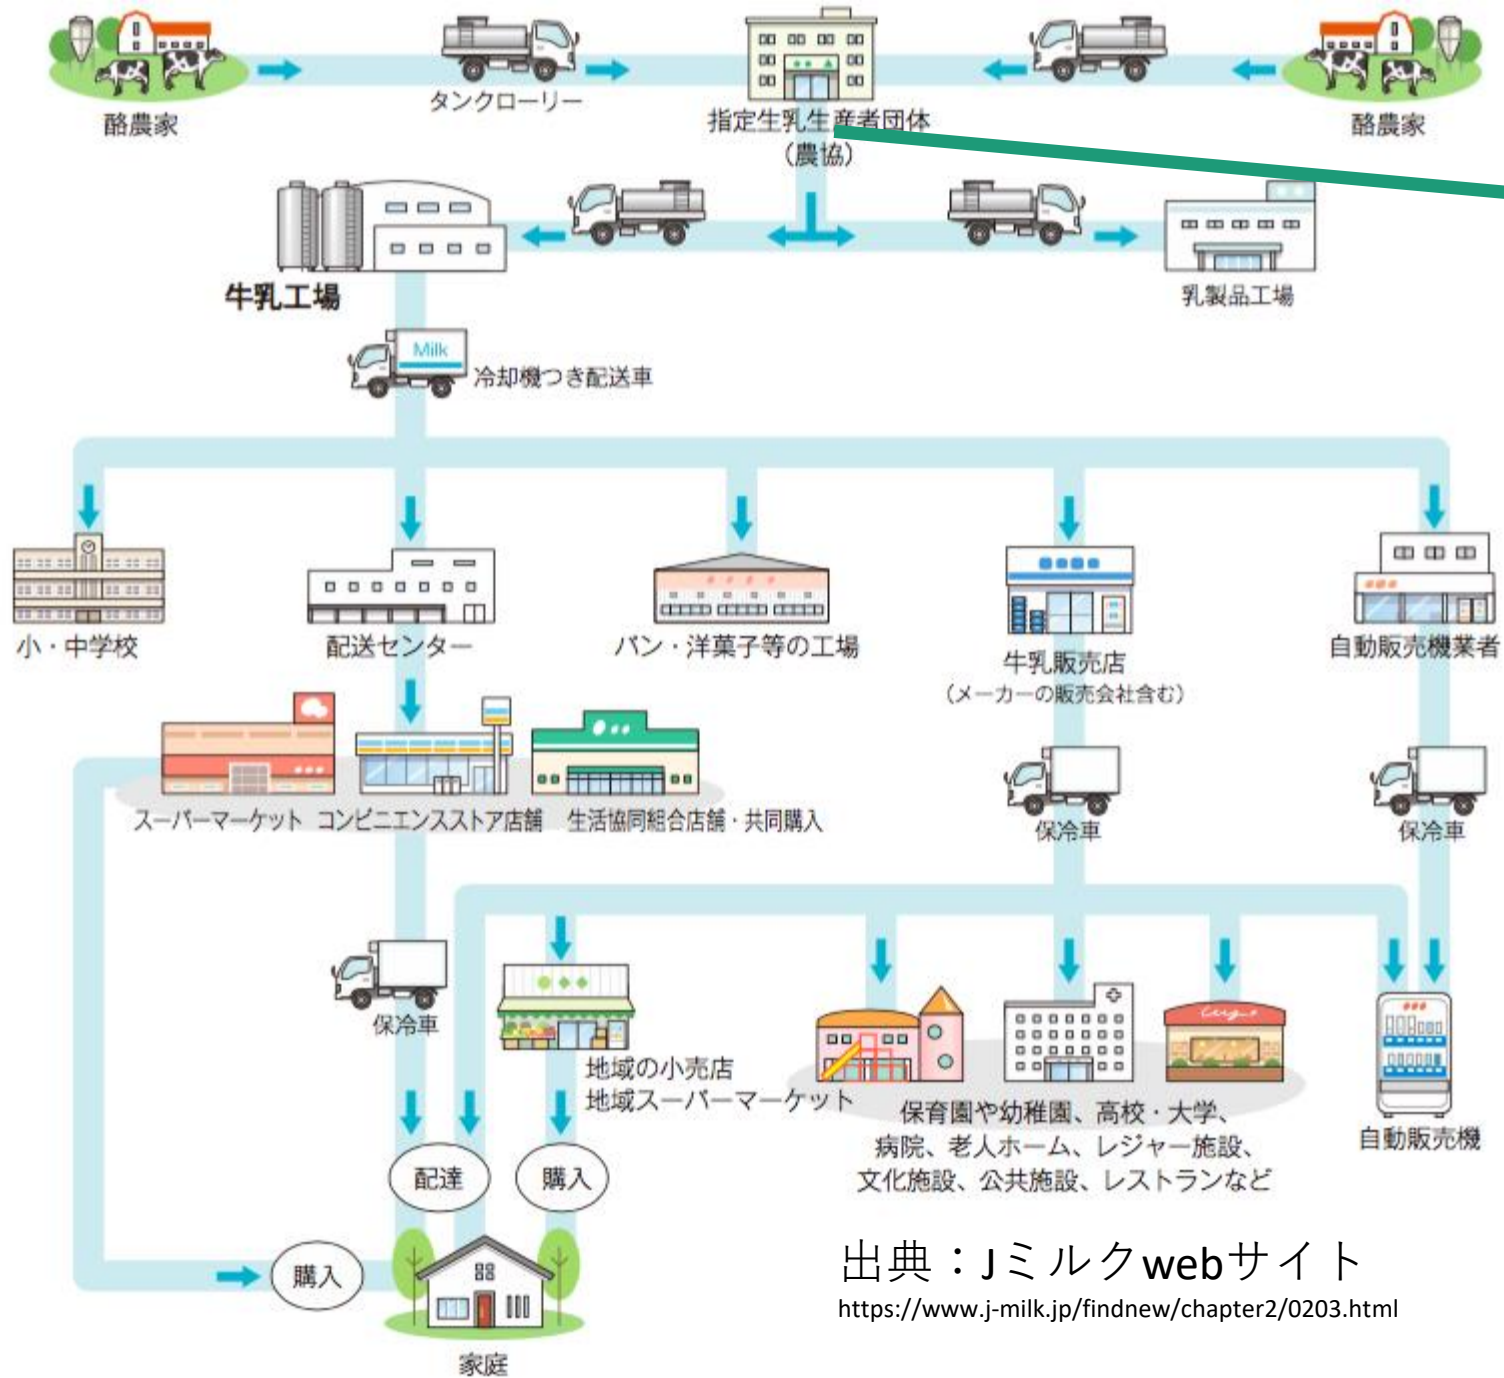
酪農家

タンクローリー

指定生乳生産者団体
（農協）

酪農家

牛乳工場

乳製品工場

Milk

冷却機つき配送車

小・中学校

配送センター

パン・洋菓子等の工場

牛乳販売店
（メーカーの販売会社含む）

自動販売機業者

スーパーマーケット

コンビニエンスストア店舗

生活協同組合店舗・共同購入

保冷車

保冷車

保冷車

地域の小売店
地域スーパーマーケット

保育園や幼稚園、高校・大学、
病院、老人ホーム、レジャー施設、
文化施設、公共施設、レストランなど

自動販売機

配達

購入

購入

家庭

出典：Jミルクwebサイト
https://www.j-milk.jp/findnew/chapter2/0203.html